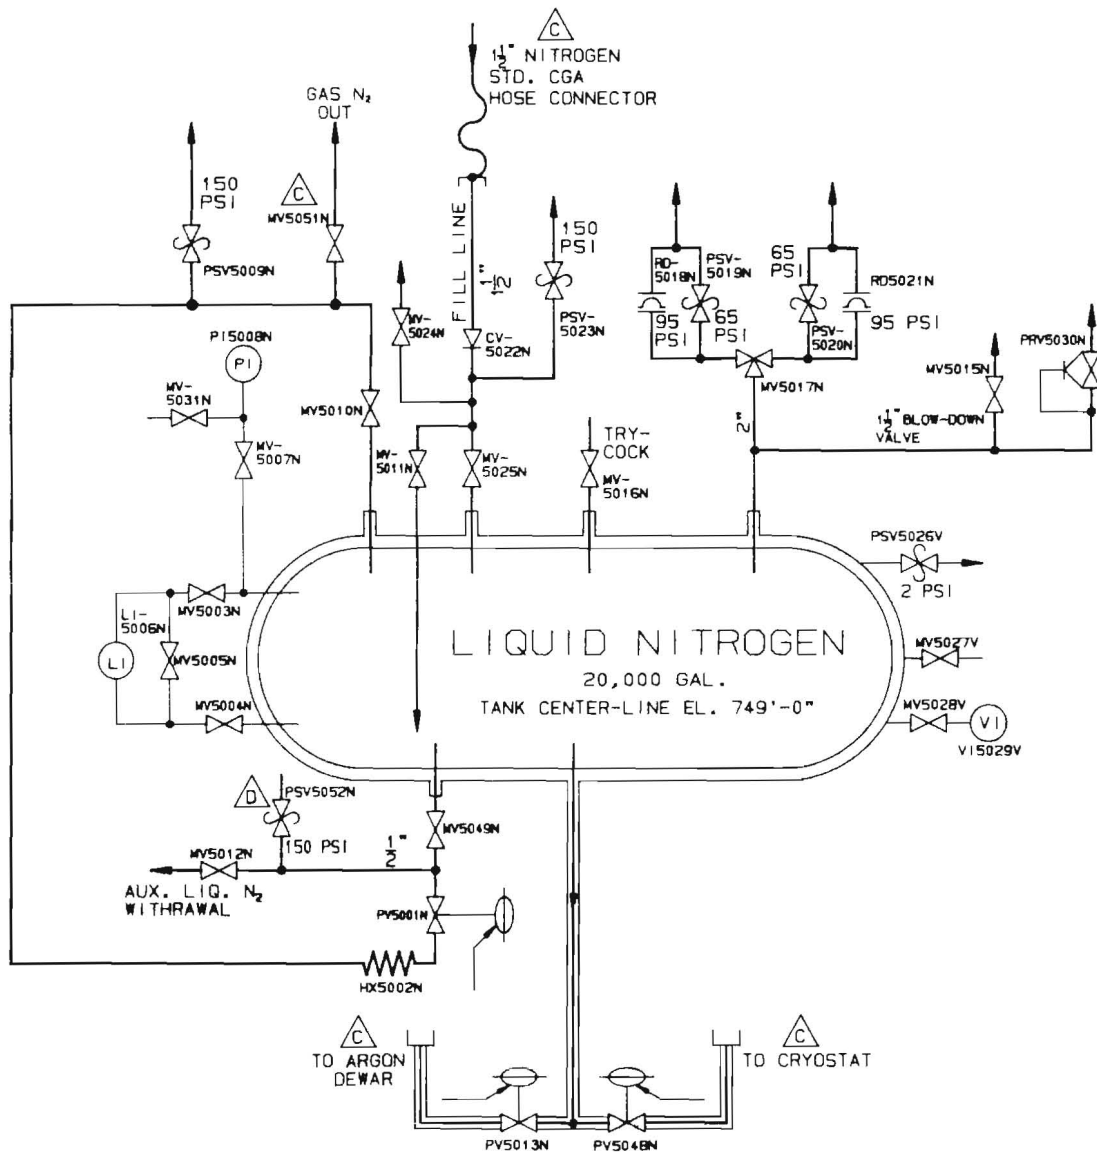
C
$1\frac{1}{2}$" NITROGEN
STD. CGA
HOSE CONNECTOR

GAS $N_2$ OUT

150 PSI

C
MV5051N

PSV5009N

FILL LINE
$\frac{1}{2}$"

150 PSI

PSV-5023N

CV-5022N

MV-5024N

PI5008N
PI

MV-5031N

MV-5007N

MV5010N

MV-5011N

MV-5025N

TRY-COCK

MV-5016N

RD-5018N

95 PSI

PSV-5019N

65 PSI

65 PSI

PSV-5020N

RD5021N

95 PSI

MV5017N

$\frac{1}{2}$"

MV5015N

$1\frac{1}{2}$" BLOW-DOWN VALVE

PRV5030N

PSV5026V

2 PSI

LI-5006N

LI

MV5003N

MV5005N

MV5004N

LIQUID NITROGEN
20,000 GAL.
TANK CENTER-LINE EL. 749'-0"

MV5027V

MV5028V

VI

VI5029V

D
PSV5052N

150 PSI

MV5049N

$\frac{1}{2}$"

MV5012N

AUX. LIQ. $N_2$ WITHRAWAL

PV5001N

HX5002N

C
TO ARGON DEWAR

C
TO CRYOSTAT

PV5013N

PV5048N